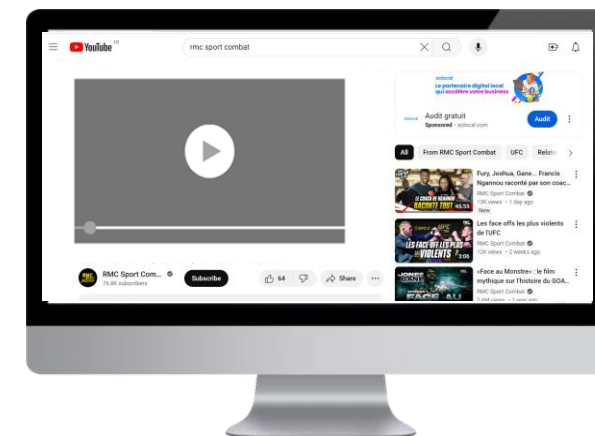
YouTube FR

rmc sport combat

solocal
Le partenaire digital local qui accélère votre business

solocal Audit gratuit
Sponsored · solocal.com
Audit

All From RMC Sport Combat UFC Relate

LE COACH DE NGANNOU RACONTE TOUT 45:55
Fury, Joshua, Gane... Francis Ngannou raconté par son coac...
RMC Sport Combat
13K views • 1 day ago
New

LES FACE OFF LES PLUS VIOLENTS 3:06
Les face offs les plus violents de l'UFC
RMC Sport Combat
13K views • 2 weeks ago

JONES GANE FACE AU
«Face au Monstre» : le film mythique sur l'histoire du GOA...
RMC Sport Combat
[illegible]

RMC Sport Com...
75.8K subscribers
Subscribe
64
Share
...